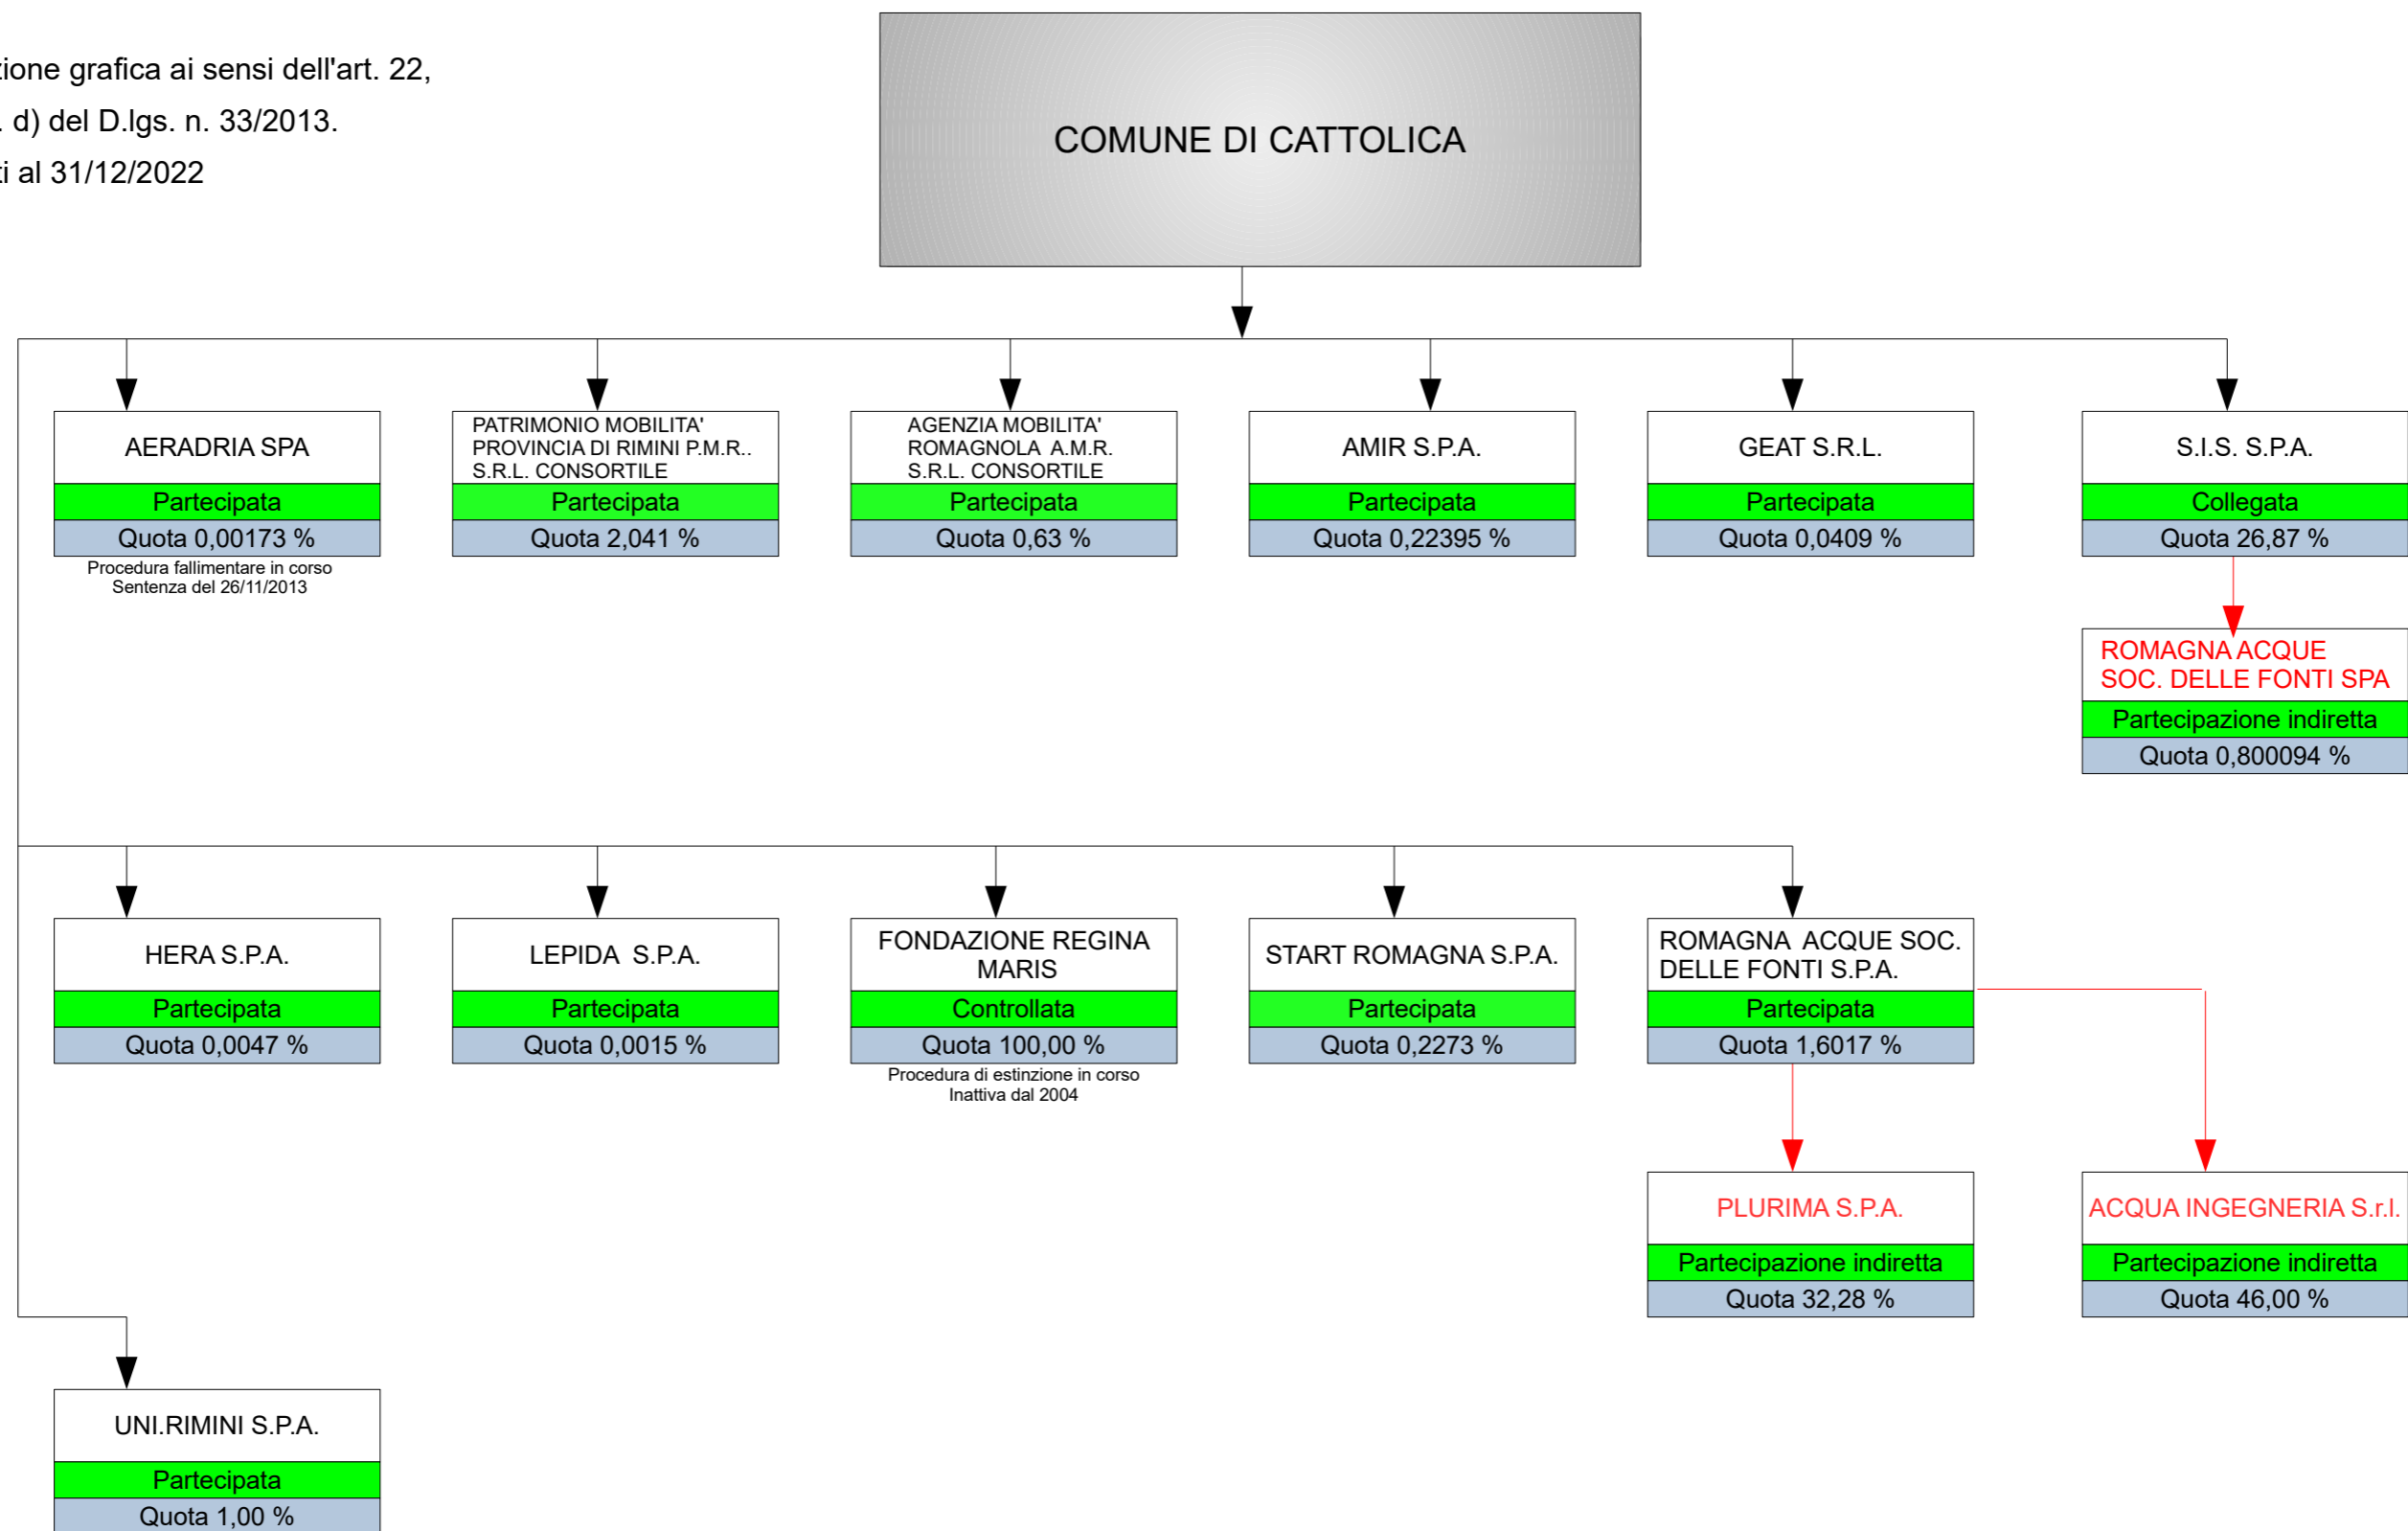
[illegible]ione grafica ai sensi dell'art. 22,
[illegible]. d) del D.lgs. n. 33/2013.
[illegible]i al 31/12/2022

COMUNE DI CATTOLICA

AERADRIA SPA
Partecipata
Quota 0,00173 %
Procedura fallimentare in corso
Sentenza del 26/11/2013

PATRIMONIO MOBILITA' PROVINCIA DI RIMINI P.M.R.. S.R.L. CONSORTILE
Partecipata
Quota 2,041 %

AGENZIA MOBILITA' ROMAGNOLA A.M.R. S.R.L. CONSORTILE
Partecipata
Quota 0,63 %

AMIR S.P.A.
Partecipata
Quota 0,22395 %

GEAT S.R.L.
Partecipata
Quota 0,0409 %

S.I.S. S.P.A.
Collegata
Quota 26,87 %

ROMAGNA ACQUE SOC. DELLE FONTI SPA
Partecipazione indiretta
Quota 0,800094 %

HERA S.P.A.
Partecipata
Quota 0,0047 %

LEPIDA S.P.A.
Partecipata
Quota 0,0015 %

FONDAZIONE REGINA MARIS
Controllata
Quota 100,00 %
Procedura di estinzione in corso
Inattiva dal 2004

START ROMAGNA S.P.A.
Partecipata
Quota 0,2273 %

ROMAGNA ACQUE SOC. DELLE FONTI S.P.A.
Partecipata
Quota 1,6017 %

PLURIMA S.P.A.
Partecipazione indiretta
Quota 32,28 %

ACQUA INGEGNERIA S.r.l.
Partecipazione indiretta
Quota 46,00 %

UNI.RIMINI S.P.A.
Partecipata
Quota 1,00 %